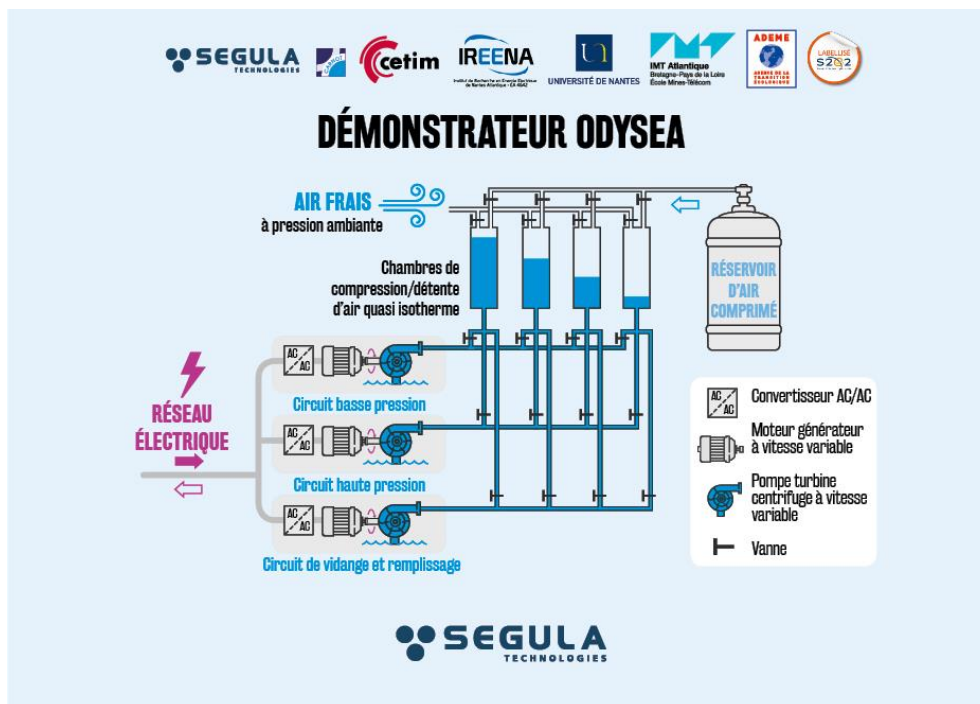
SEGULA TECHNOLOGIES cetim IREENA Institut de Recherche en Energie Electrique de Nantes Atlantique · EA 4642 UNIVERSITÉ DE NANTES IMT Atlantique Bretagne-Pays de la Loire École Mines-Télécom ADEME AGENCE DE LA TRANSITION ÉCOLOGIQUE LABELLISÉ S2E2

DÉMONSTRATEUR ODYSEA

AIR FRAIS
à pression ambiante

Chambres de compression/détente d'air quasi isotherme

RÉSERVOIR D'AIR COMPRIMÉ

AC/AC

Circuit basse pression

RÉSEAU ÉLECTRIQUE

AC/AC

Circuit haute pression

AC/AC

Circuit de vidange et remplissage

AC/AC Convertisseur AC/AC

Moteur générateur à vitesse variable

Pompe turbine centrifuge à vitesse variable

Vanne

SEGULA TECHNOLOGIES